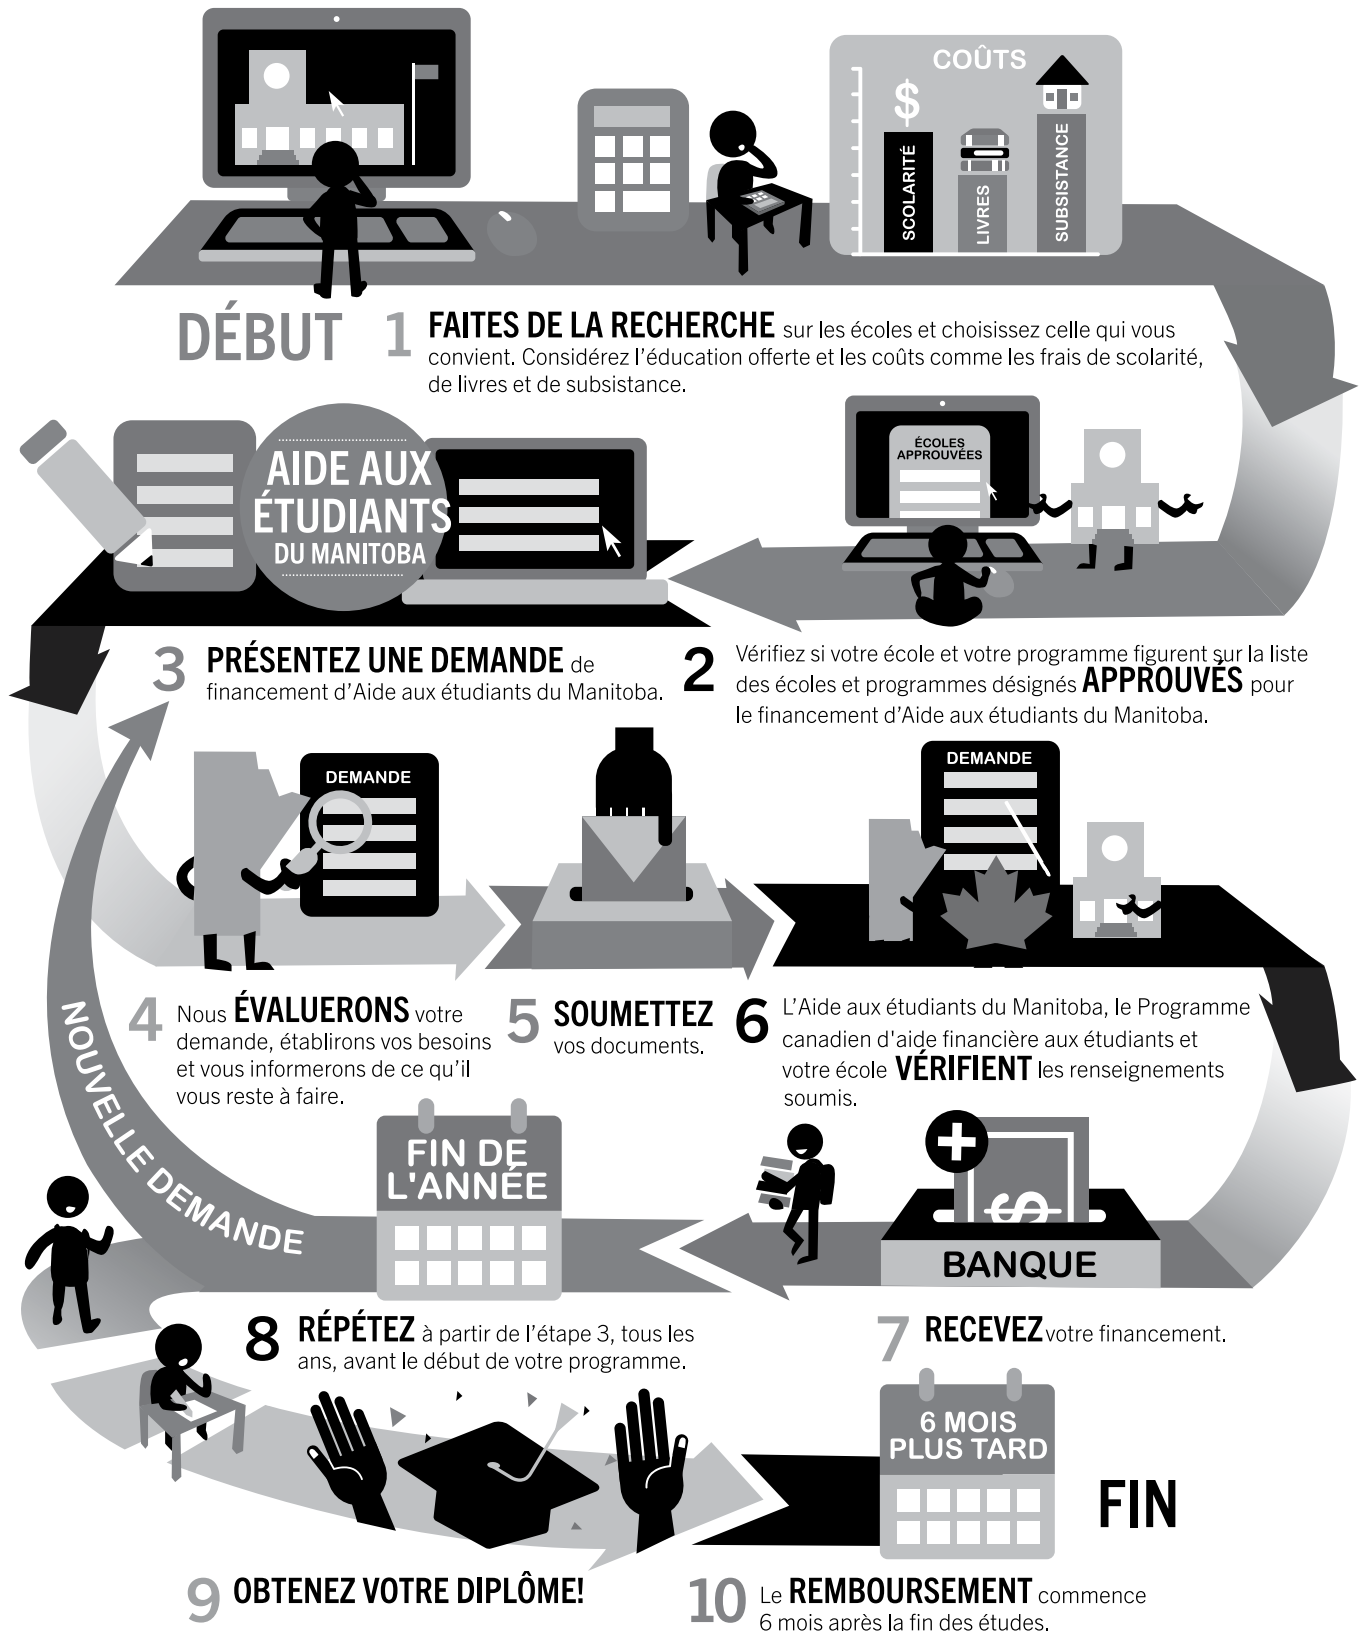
COÛTS

$

SCOLARITÉ

LIVRES

SUBSISTANCE

DÉBUT

1 FAITES DE LA RECHERCHE sur les écoles et choisissez celle qui vous convient. Considérez l'éducation offerte et les coûts comme les frais de scolarité, de livres et de subsistance.

AIDE AUX ÉTUDIANTS DU MANITOBA

ÉCOLES APPROUVÉES

3 PRÉSENTEZ UNE DEMANDE de financement d'Aide aux étudiants du Manitoba.

2 Vérifiez si votre école et votre programme figurent sur la liste des écoles et programmes désignés APPROUVÉS pour le financement d'Aide aux étudiants du Manitoba.

DEMANDE

DEMANDE

4 Nous ÉVALUERONS votre demande, établirons vos besoins et vous informerons de ce qu'il vous reste à faire.

5 SOUMETTEZ vos documents.

6 L'Aide aux étudiants du Manitoba, le Programme canadien d'aide financière aux étudiants et votre école VÉRIFIENT les renseignements soumis.

NOUVELLE DEMANDE

FIN DE L'ANNÉE

BANQUE

8 RÉPÉTEZ à partir de l'étape 3, tous les ans, avant le début de votre programme.

7 RECEVEZ votre financement.

6 MOIS PLUS TARD

FIN

9 OBTENEZ VOTRE DIPLÔME!

10 Le REMBOURSEMENT commence 6 mois après la fin des études.